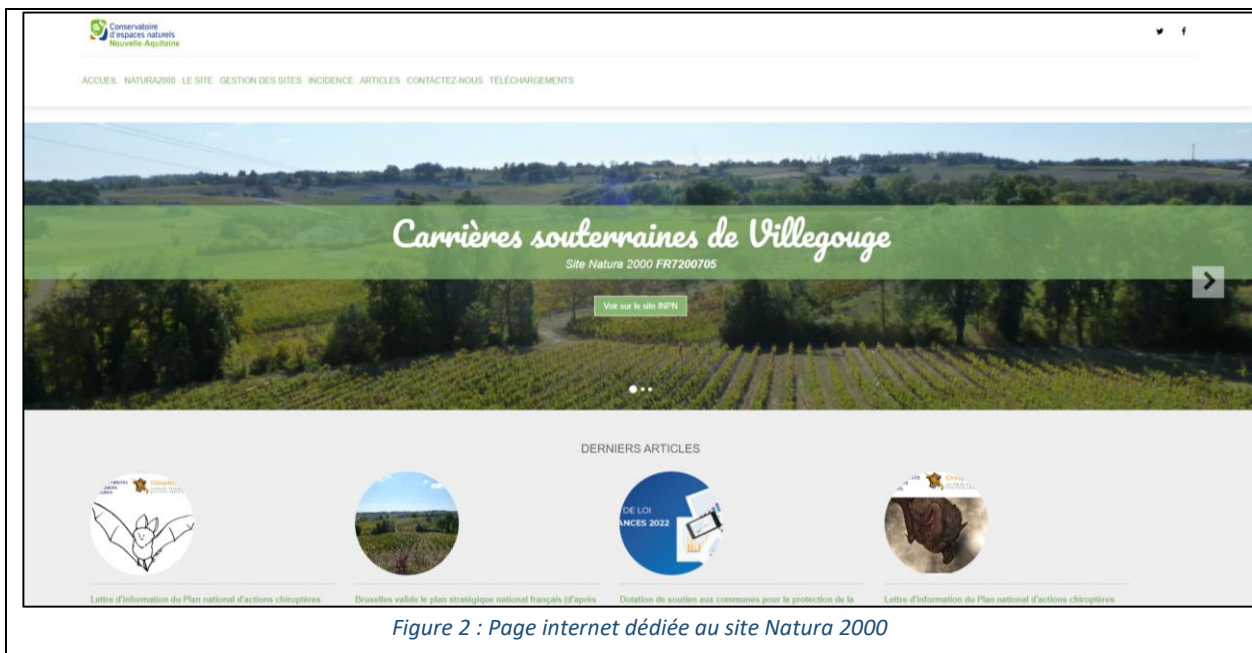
Conservatoire d'espaces naturels Nouvelle-Aquitaine

ACCUEIL NATURA2000 LE SITE GESTION DES SITES INCIDENCE ARTICLES CONTACTEZ-NOUS TÉLÉCHARGEMENTS

Carrières souterraines de Villegouge
Site Natura 2000 FR7200705

Voir sur le site INPN

DERNIERS ARTICLES

DE LOI
ANCES 2022

Lettre d'information du Plan national d'actions chiroptères

Bruxelles valide le plan stratégique national français (d'après

Dotation de soutien aux communes pour la protection de la

Lettre d'information du Plan national d'actions chiroptères

Figure 2 : Page internet dédiée au site Natura 2000